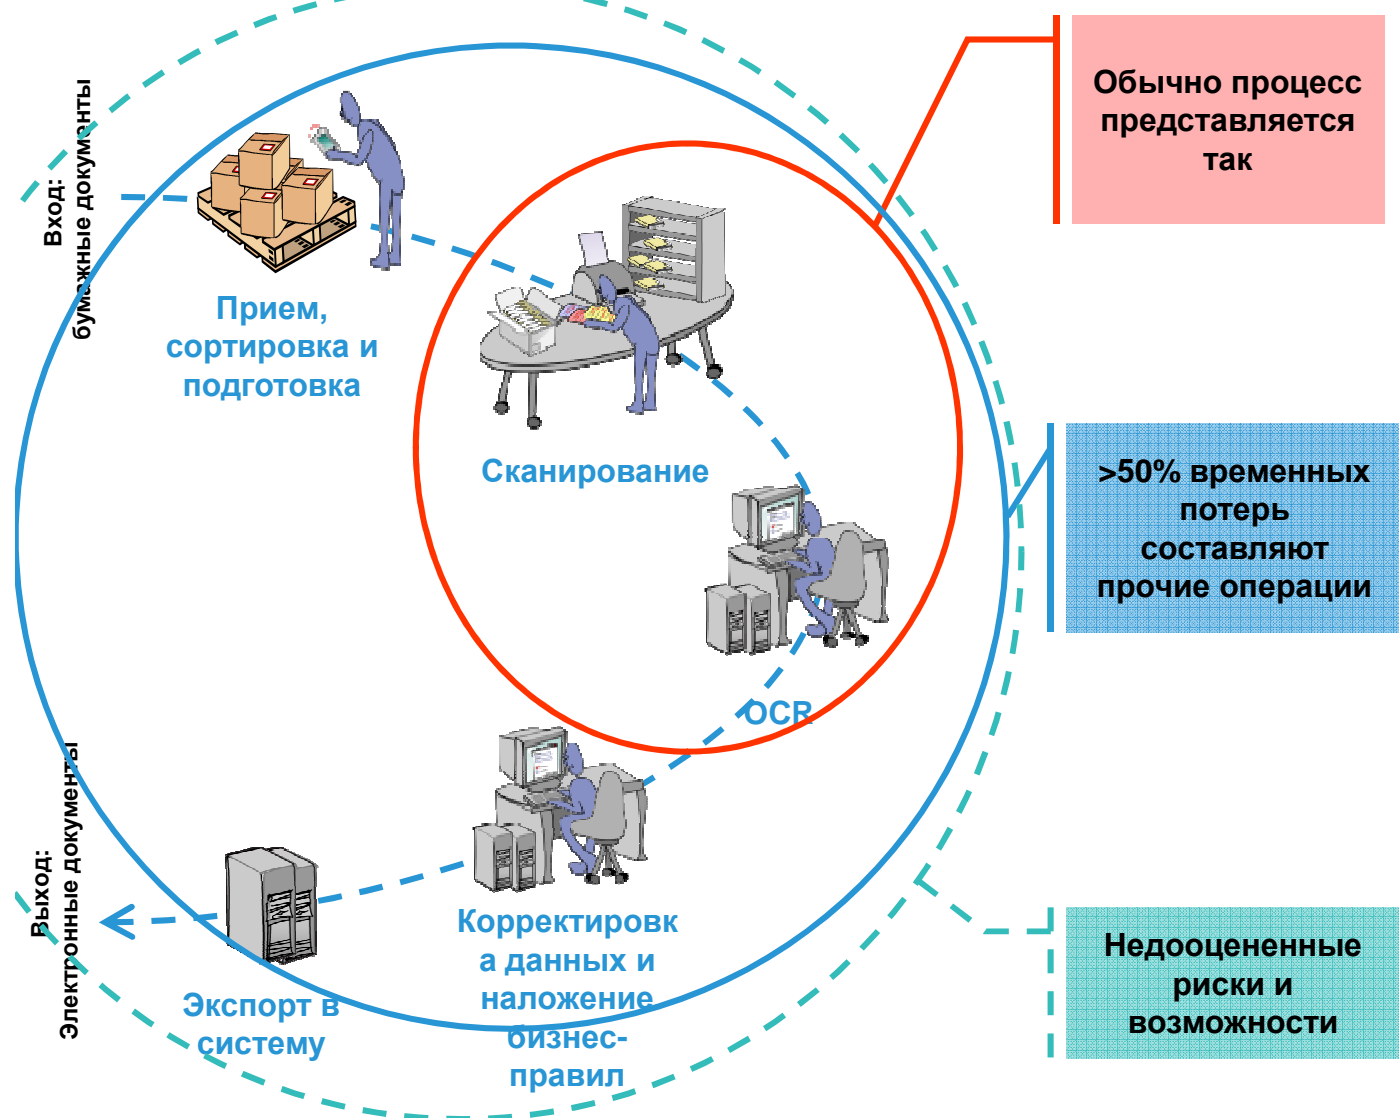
Вход:
бумажные документы

Прием, сортировка и подготовка

Сканирование

OCR

Корректировка данных и наложение бизнес-правил

Экспорт в систему

Выход:
Электронные документы

Обычно процесс представляется так

>50% временных потерь составляют прочие операции

Недооцененные риски и возможности